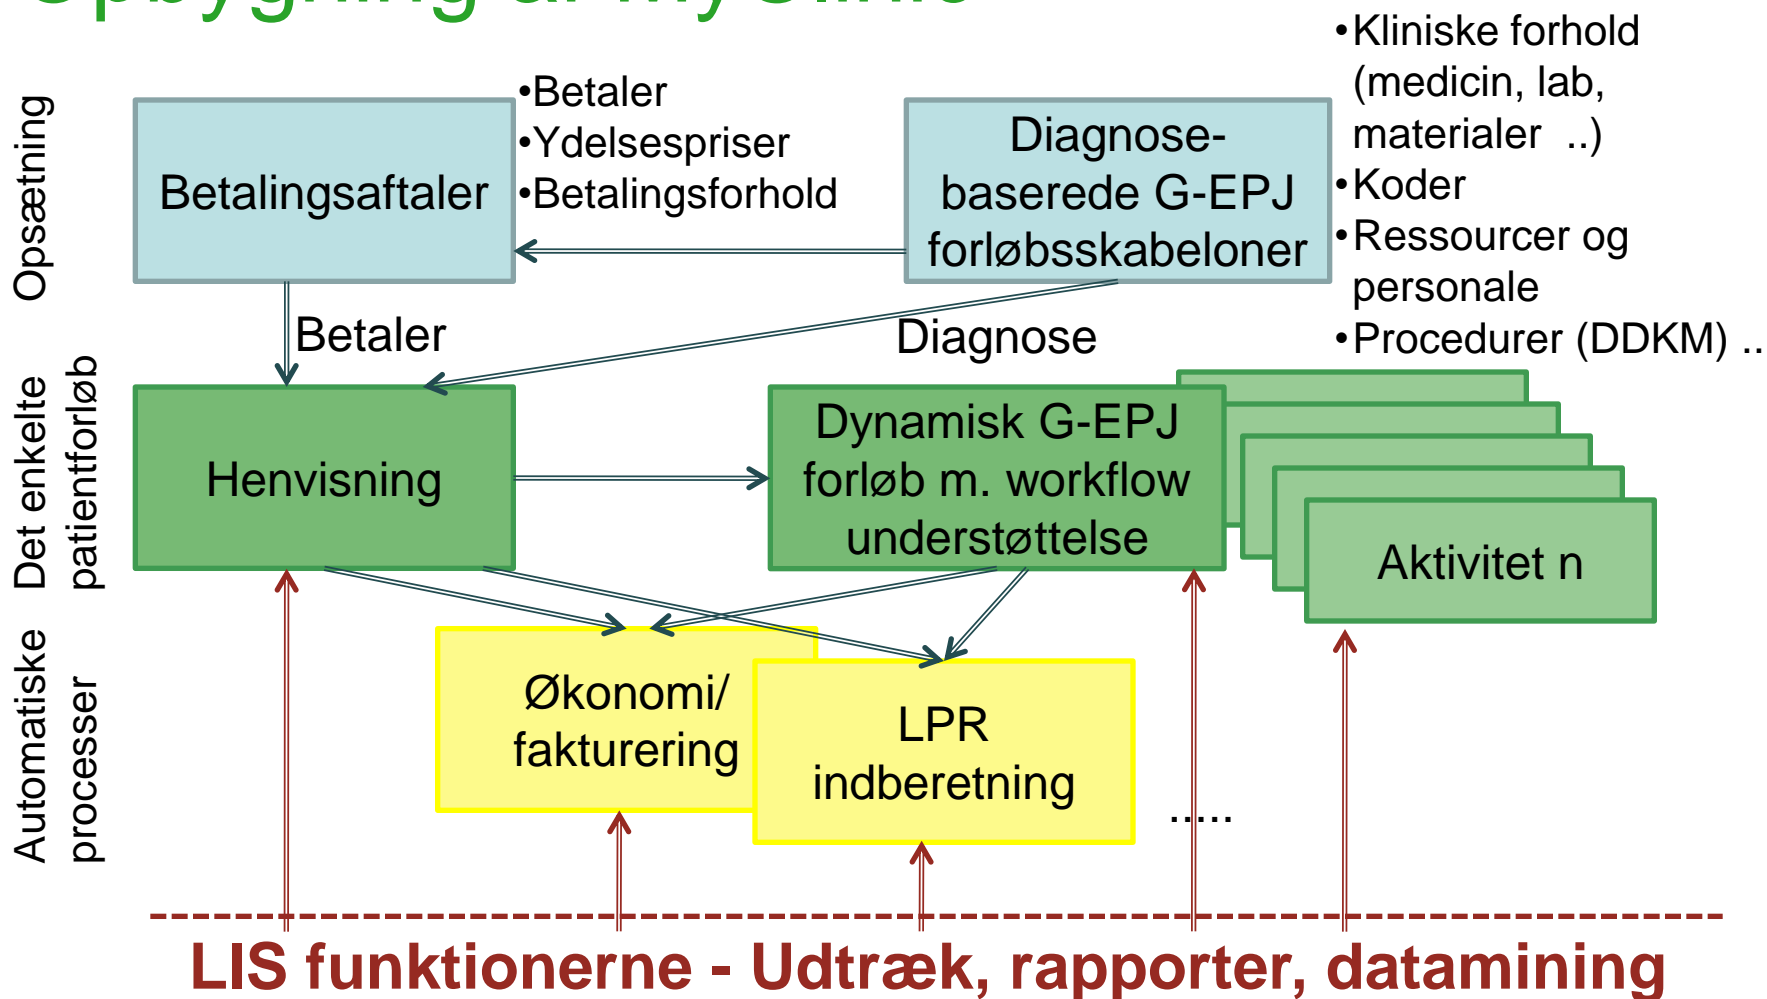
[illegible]

Opsætning

Betalingsaftaler

•Betaler
•Ydelsespriser
•Betalingsforhold

Diagnose-baserede G-EPJ forløbsskabeloner

•Kliniske forhold (medicin, lab, materialer ..)
•Koder
•Ressourcer og personale
•Procedurer (DDKM) ..

Betaler

Diagnose

Det enkelte patientforløb

Henvisning

Dynamisk G-EPJ forløb m. workflow understøttelse

Aktivitet n

Automatiske processer

Økonomi/ fakturering

LPR indberetning

.....

LIS funktionerne - Udtræk, rapporter, datamining